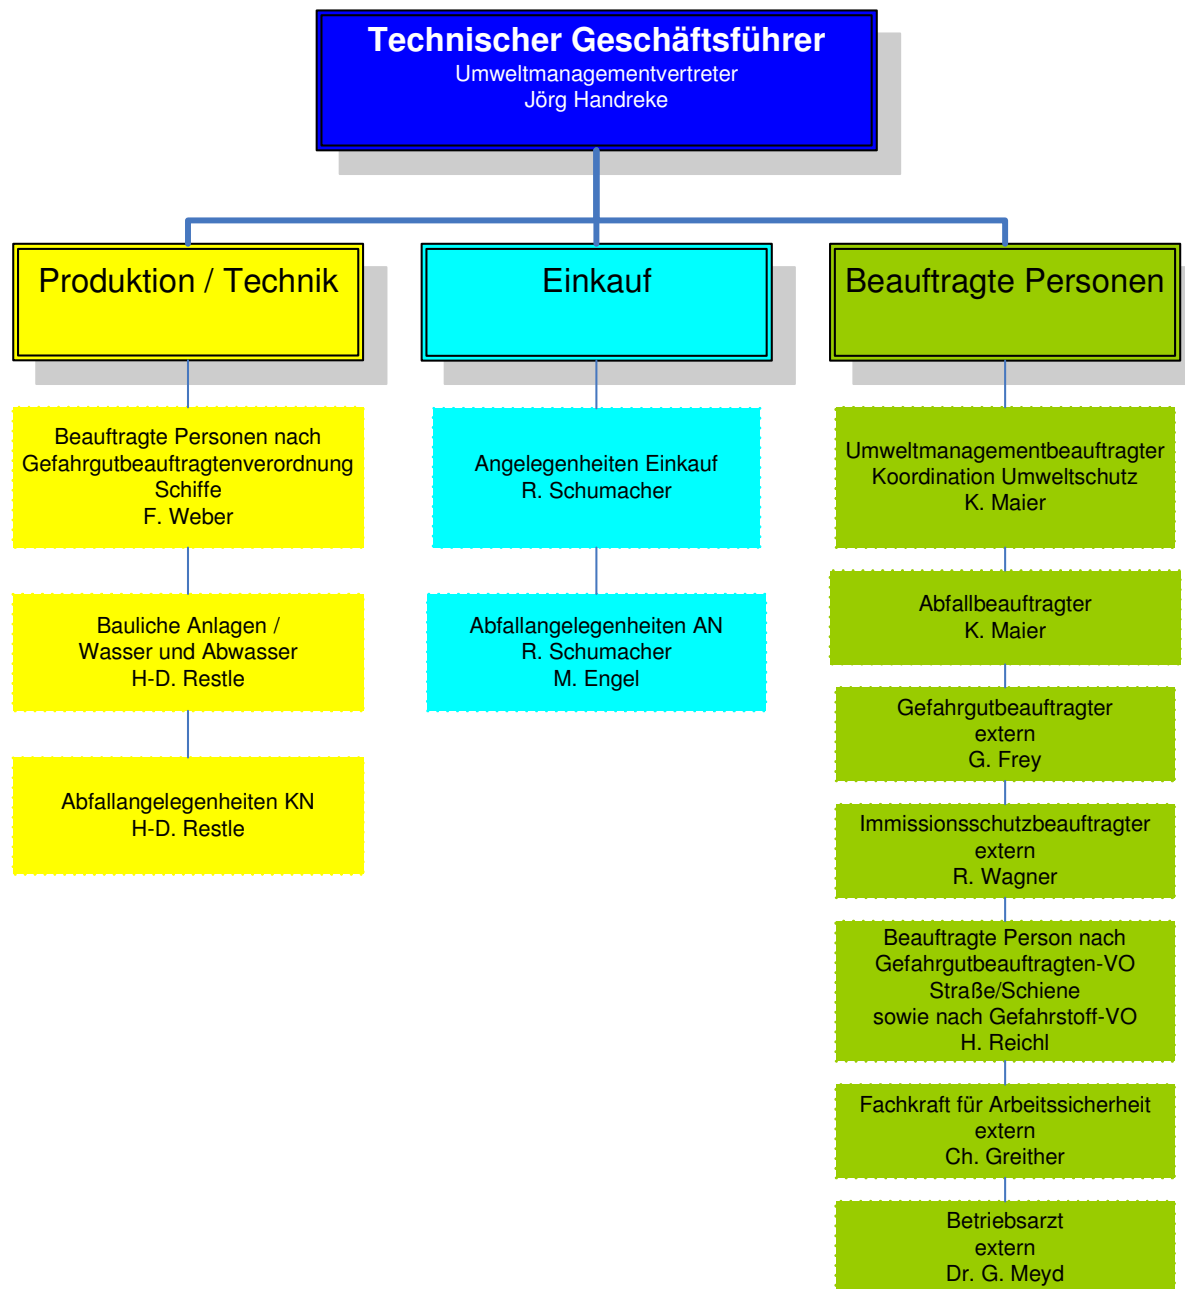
Technischer Geschäftsführer
Umweltmanagementvertreter
Jörg Handreke

Produktion / Technik

Beauftragte Personen nach Gefahrgutbeauftragtenverordnung Schiffe
F. Weber

Bauliche Anlagen / Wasser und Abwasser
H-D. Restle

Abfallangelegenheiten KN
H-D. Restle

Einkauf

Angelegenheiten Einkauf
R. Schumacher

Abfallangelegenheiten AN
R. Schumacher
M. Engel

Beauftragte Personen

Umweltmanagementbeauftragter
Koordination Umweltschutz
K. Maier

Abfallbeauftragter
K. Maier

Gefahrgutbeauftragter
extern
G. Frey

Immissionsschutzbeauftragter
extern
R. Wagner

Beauftragte Person nach Gefahrgutbeauftragten-VO
Straße/Schiene
sowie nach Gefahrstoff-VO
H. Reichl

Fachkraft für Arbeitssicherheit
extern
Ch. Greither

Betriebsarzt
extern
Dr. G. Meyd